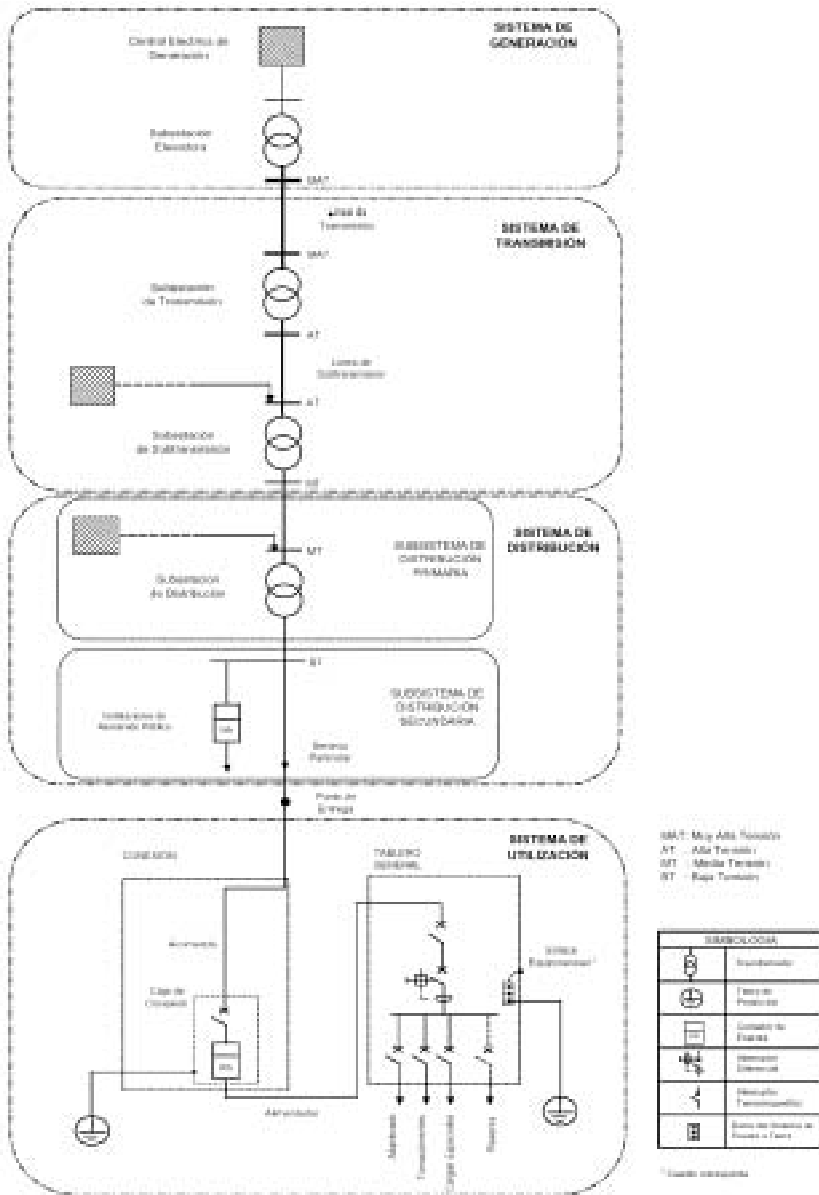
SISTEMA DE GENERACION

Central Eléctrica de Generación

Subestación Elevadora

SMAT

Línea de Transmisión

SISTEMA DE TRANSMISION

SMAT

Subestación de Transmisión

AT

Línea de Subtransmisión

AT

Subestación de Subtransmisión

MT

SISTEMA DE DISTRIBUCIÓN

MT

SUBSISTEMA DE DISTRIBUCIÓN PRIMARIA

Subestación de Distribución

BT

SUBSISTEMA DE DISTRIBUCIÓN SECUNDARIA

Instalaciones de Alumbrado Público

kWh

Servicio Particular

Punto de Entrega

SISTEMA DE UTILIZACION

CONEXION

TABLERO GENERAL

Acometida

Caja de Conexión

kWh

Barra Equipotencial*

Alimentador

Alumbrado

Tomacorrientes

Cargas Especiales

Reserva

SMAT: Muy Alta Tensión
AT: Alta Tensión
MT: Media Tensión
BT: Baja Tensión

| SIMBOLOGIA | |
|---|---|
| | Transformador |
| | Toma de Protección |
| | Contador de Energía |
| | Interruptor Diferencial |
| | Interruptor Termomagnético |
| | Borne de Sistema de Puesta a Tierra |

* Cuando corresponda